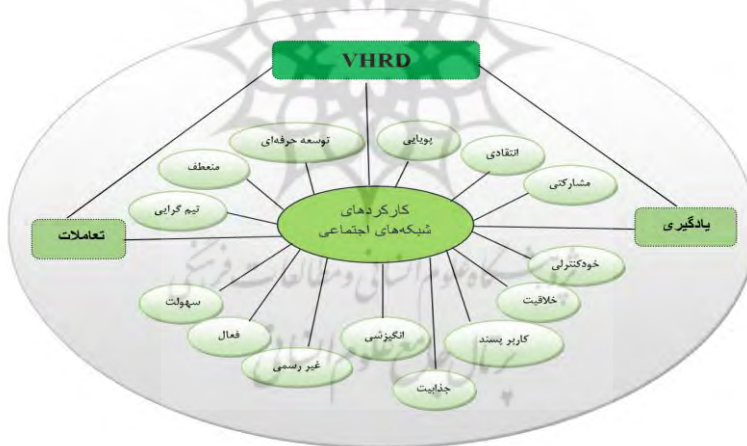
VHRD

تعاملات

یادگیری

کارکردهای شبکه‌های اجتماعی

توسعه حرفه‌ای

پویایی

انتقادی

منعطف

مشارکتی

تیم گرایی

خودکنترلی

خلاقیت

سهولت

فعال

انگیزشی

کاربر پسند

غیر رسمی

جذابیت

پژوهشگاه علوم انسانی و مطالعات فرهنگی
پرتال جامع علوم انسانی